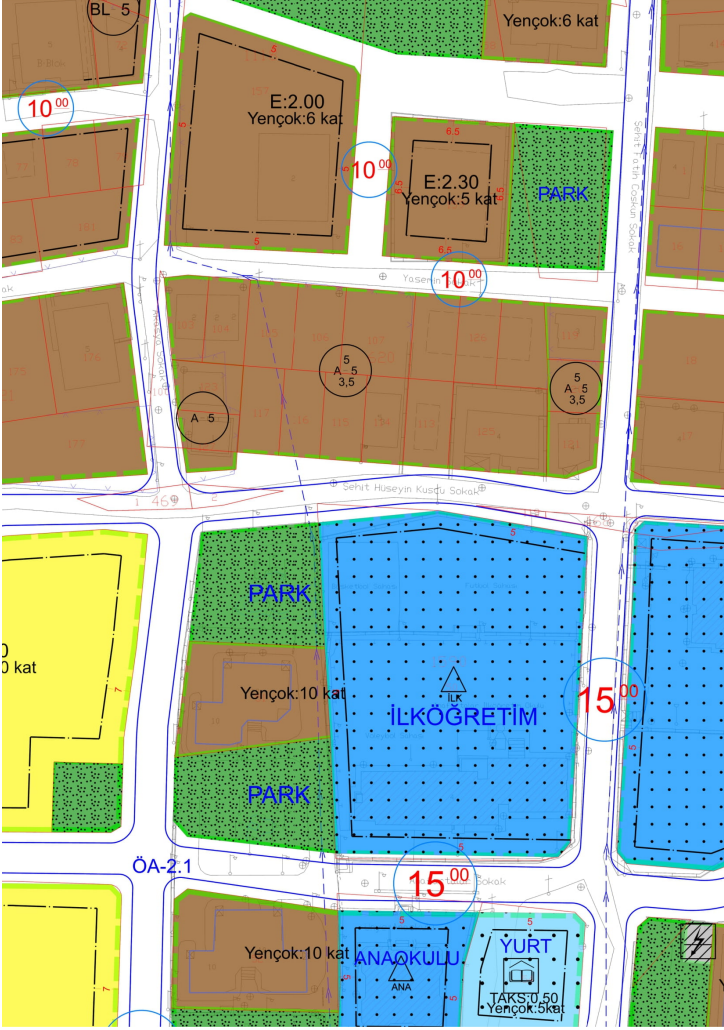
BL 5

Yençok:6 kat

$10^{00}$

E:2.00
Yençok:6 kat

$10^{00}$

6.5

E:2.30
Yençok:5 kat

PARK

Şehit Fatih Coşkun Sokak

Yasemin Sokak

$10^{00}$

5
A 5
3,5

5
A 5
3,5

A 5

Şehit Hüseyin Kuşdu Sokak

PARK

0
0 kat

Yençok:10 kat

İLK

İLKÖĞRETİM

$15^{00}$

PARK

ÖA-2.1

$15^{00}$

Sokak

Yençok:10 kat

ANAOKULU

ANA

YURT

TAKS:0.50
Yençok:5 kat